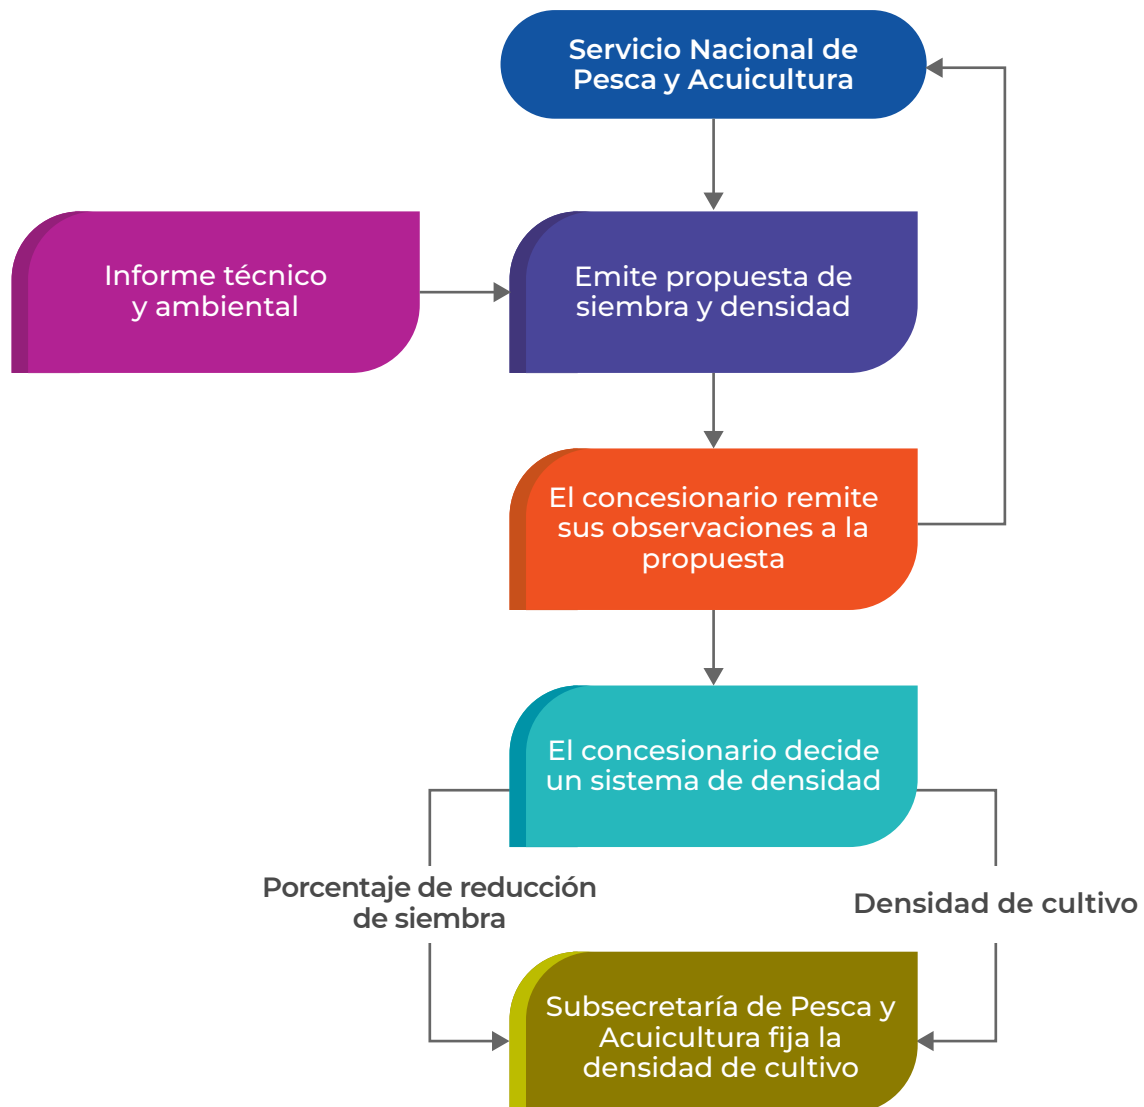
Servicio Nacional de Pesca y Acuicultura

Informe técnico y ambiental

Emite propuesta de siembra y densidad

El concesionario remite sus observaciones a la propuesta

El concesionario decide un sistema de densidad

Porcentaje de reducción de siembra

Densidad de cultivo

Subsecretaría de Pesca y Acuicultura fija la densidad de cultivo